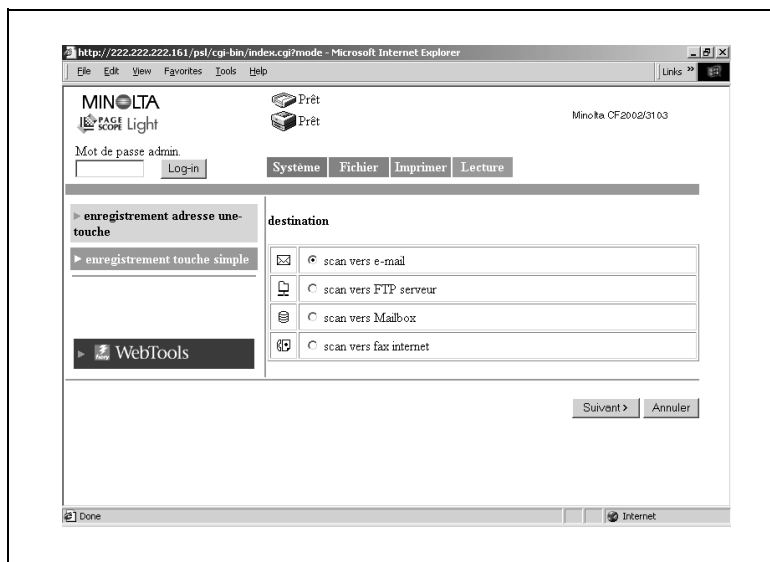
http://222.222.222.161/psl/cgi-bin/index.cgi?mode - Microsoft Internet Explorer

File Edit View Favorites Tools Help

Links »

MINOLTA
PAGE SCOPE Light

Prêt
Prêt

Minolta CF2002/3103

Mot de passe admin.
Log-in

Système Fichier Imprimer Lecture

▸ enregistrement adresse une-touche

▸ enregistrement touche simple

▸ WebTools

destination

| | |
|---|---|
| | scan vers e-mail |
| | scan vers FTP serveur |
| | scan vers Mailbox |
| | scan vers fax internet |

Suivant > Annuler

Done

Internet